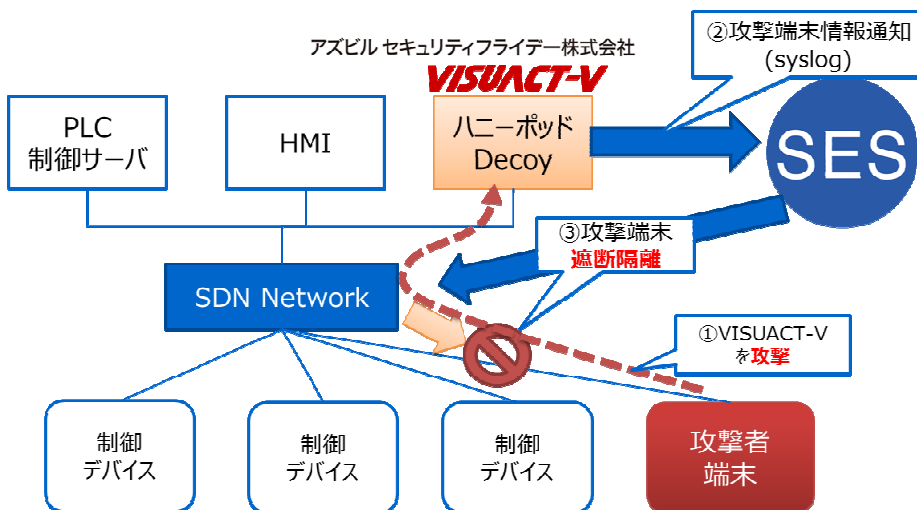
アズビル セキュリティフライデー株式会社

VISUACT-V

②攻撃端末情報通知 (syslog)

PLC 制御サーバ

HMI

ハニーポッド Decoy

SES

③攻撃端末 遮断隔離

SDN Network

①VISUACT-V を攻撃

制御 デバイス

制御 デバイス

制御 デバイス

攻撃者 端末